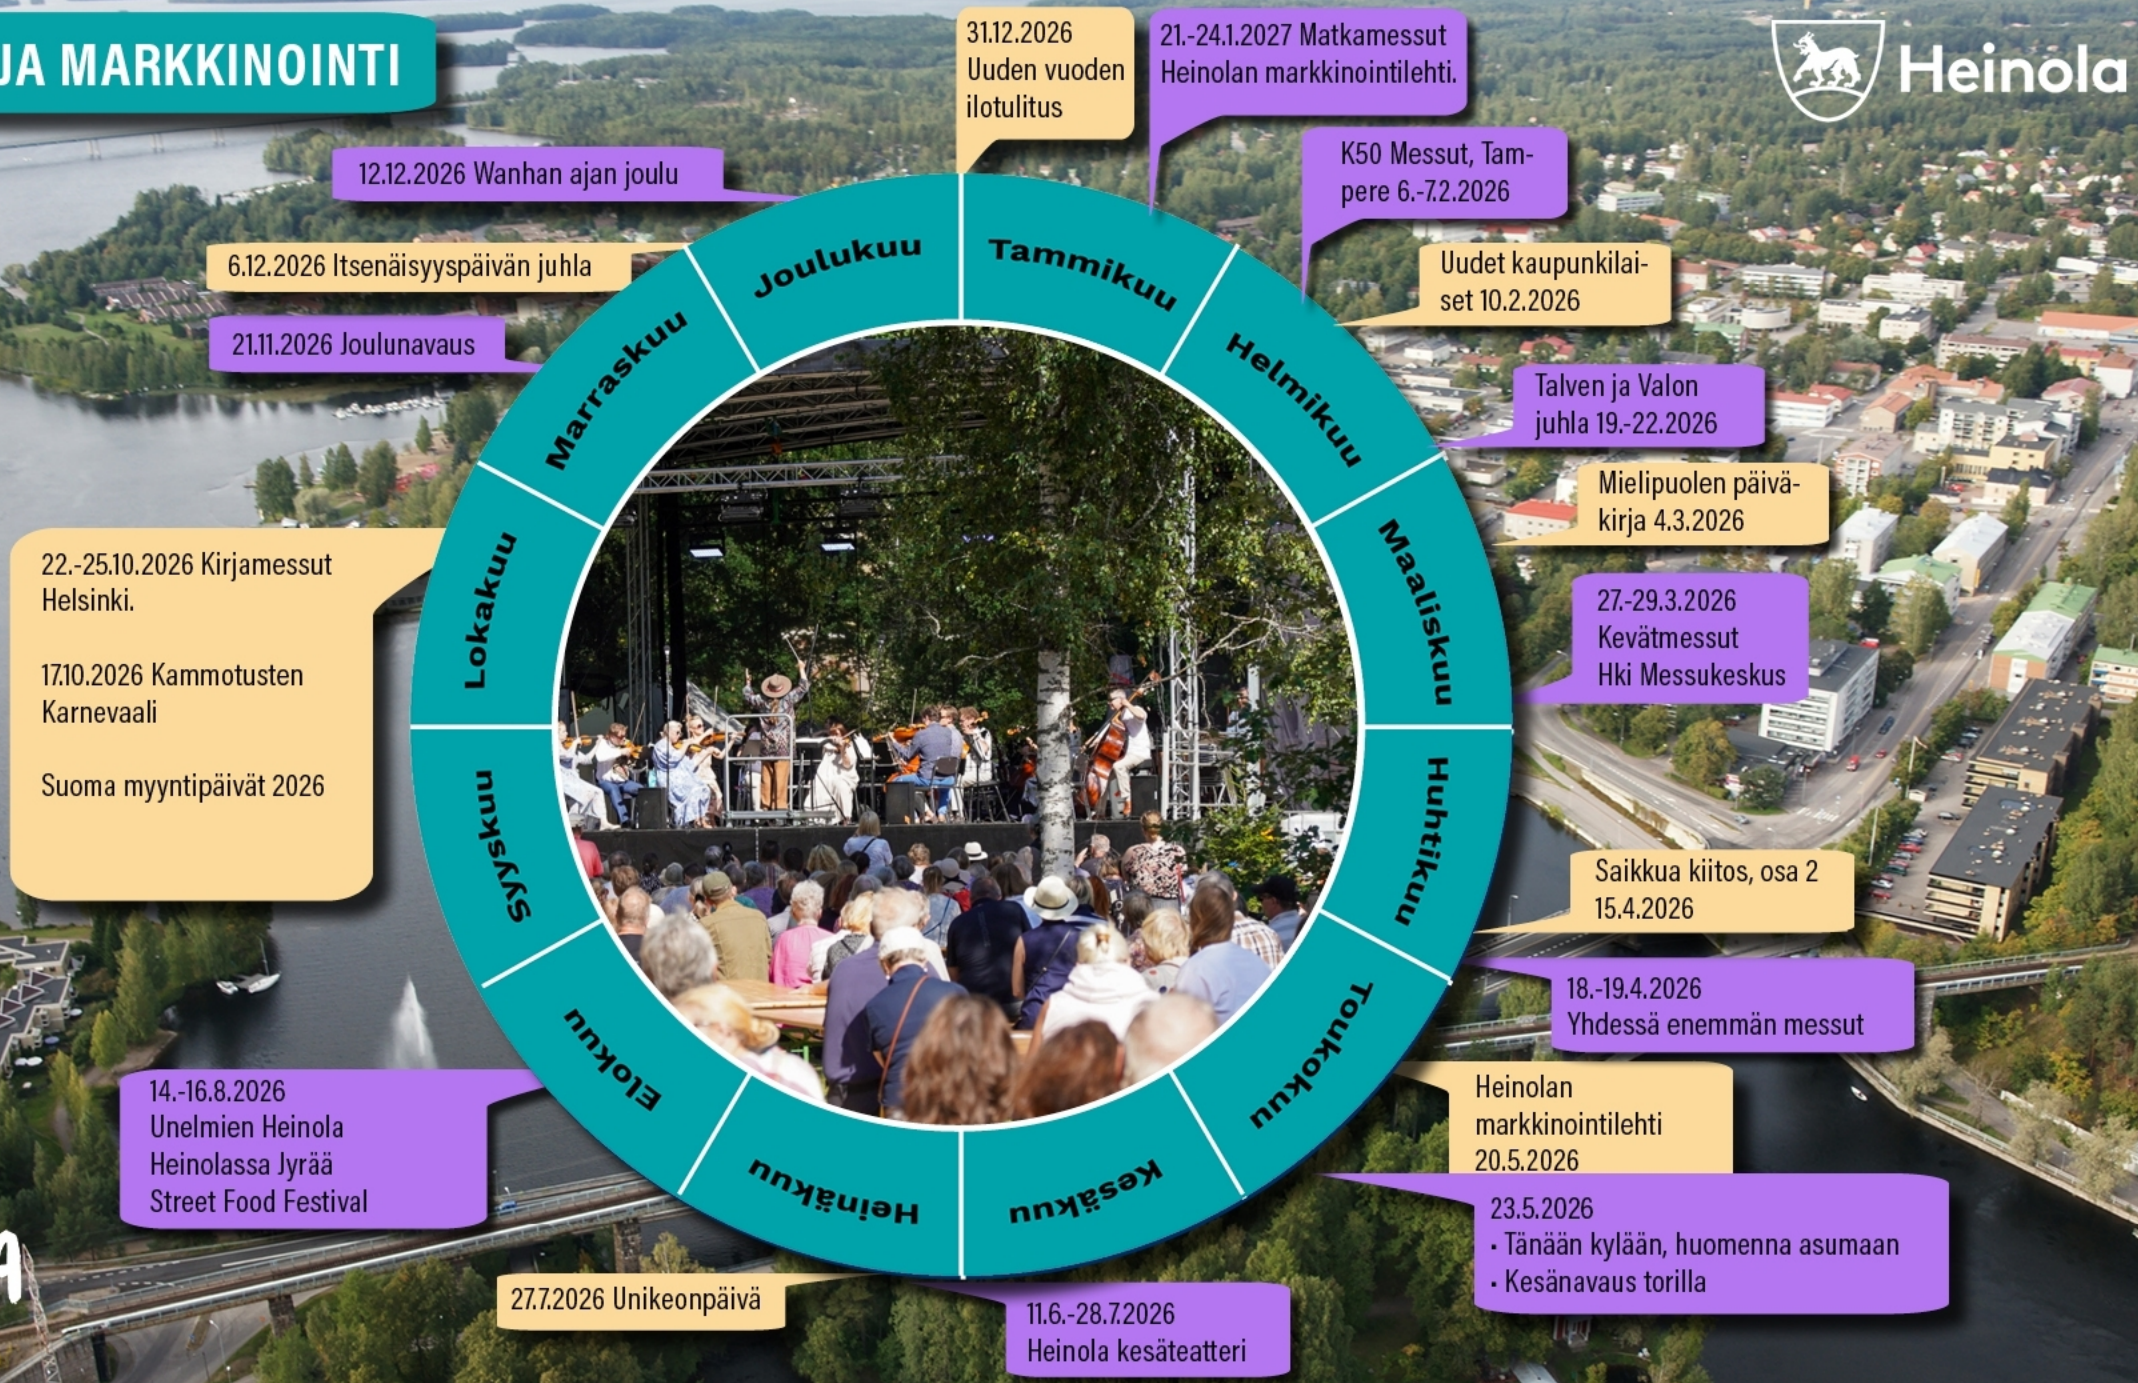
JA MARKKINOINTI

Heinola

31.12.2026 Uuden vuoden ilotulitus

21.-24.1.2027 Matkamessut Heinolan markkinointilehti.

K50 Messut, Tampere 6.-7.2.2026

Uudet kaupunkilaiset 10.2.2026

Talven ja Valon juhla 19.-22.2026

Mielipuolen päiväkirja 4.3.2026

27.-29.3.2026 Kevätmessut Hki Messukeskus

Saikkua kiitos, osa 2 15.4.2026

18.-19.4.2026 Yhdessä enemmän messut

Heinolan markkinointilehti 20.5.2026

23.5.2026
• Tänään kylään, huomenna asumaan
• Kesänavaus torilla

11.6.-28.7.2026 Heinola kesäteatteri

27.7.2026 Unikeonpäivä

14.-16.8.2026 Unelmien Heinola Heinolassa Jyrää Street Food Festival

22.-25.10.2026 Kirjamessut Helsinki.

17.10.2026 Kammotusten Karnevaali

Suoma myyntipäivät 2026

21.11.2026 Joulunavaus

6.12.2026 Itsenäisyyspäivän juhla

12.12.2026 Wanhan ajan joulu

Tammikuu
Helmikuu
Maaliskuu
Huhtikuu
Toukokuu
Kesäkuu
Heinäkuu
Elokuu
Syyskuu
Lokakuu
Marraskuu
Joulukuu